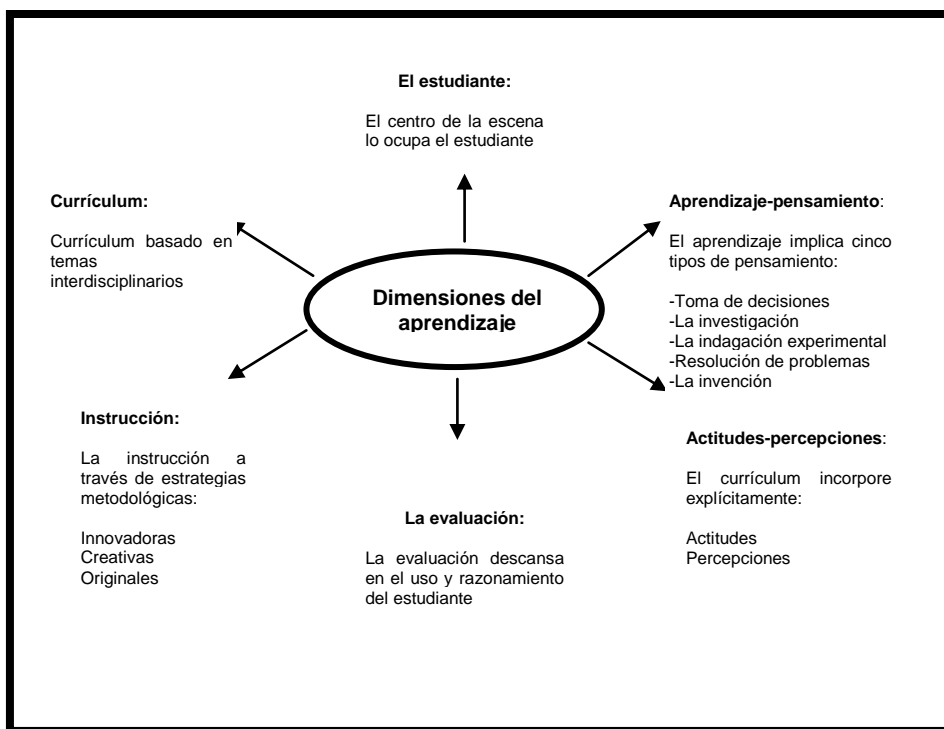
El estudiante:

El centro de la escena lo ocupa el estudiante

Currículum:

Currículum basado en temas interdisciplinarios

Dimensiones del aprendizaje

Aprendizaje-pensamiento:

El aprendizaje implica cinco tipos de pensamiento:

-Toma de decisiones
-La investigación
-La indagación experimental
-Resolución de problemas
-La invención

Instrucción:

La instrucción a través de estrategias metodológicas:

Innovadoras
Creativas
Originales

La evaluación:

La evaluación descansa en el uso y razonamiento del estudiante

Actitudes-percepciones:

El currículum incorpore explícitamente:

Actitudes
Percepciones